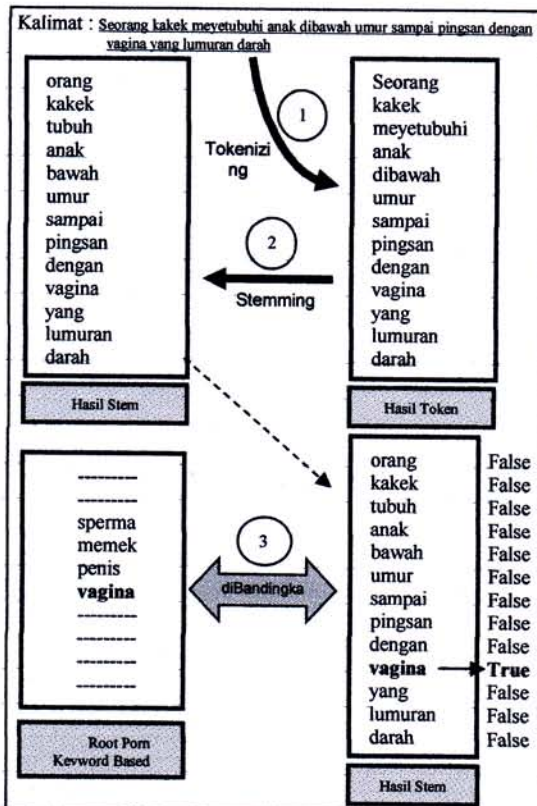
Kalimat : Seorang kakek meyetubuhi anak dibawah umur sampai pingsan dengan vagina yang lumuran darah

orang
kakek
tubuh
anak
bawah
umur
sampai
pingsan
dengan
vagina
yang
lumuran
darah

Hasil Stem

1

Tokenizing

2

Stemming

Seorang
kakek
meyetubuhi
anak
dibawah
umur
sampai
pingsan
dengan
vagina
yang
lumuran
darah

Hasil Token

--------
--------
sperma
memek
penis
**vagina**
--------
--------
--------
--------

Root Porn Keyword Based

3

diBandingka

| | |
|---|---|
| orang | False |
| kakek | False |
| tubuh | False |
| anak | False |
| bawah | False |
| umur | False |
| sampai | False |
| pingsan | False |
| dengan | False |
| **vagina** | **True** |
| yang | False |
| lumuran | False |
| darah | False |

Hasil Stem